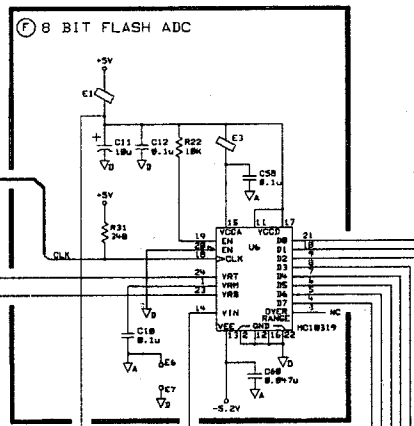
(F) 8 BIT FLASH ADC

+5V
E1
+
C11
10u
C12
0.1u
R22
10K
E3
C58
0.1u
+5V
R31
240
CLK
15
11
17
19
VCCA
VCCD
21
20
EN
D0
EN
D1
18
CLK
U6
D2
24
VRT
D3
23
VRM
D4
22
VRB
D5
D6
D7
14
VIN
OVER RANGE
NC
VEE
GND
MC10319
13
2
12
16
22
C10
0.1u
E6
E7
C60
0.047u
-5.2V